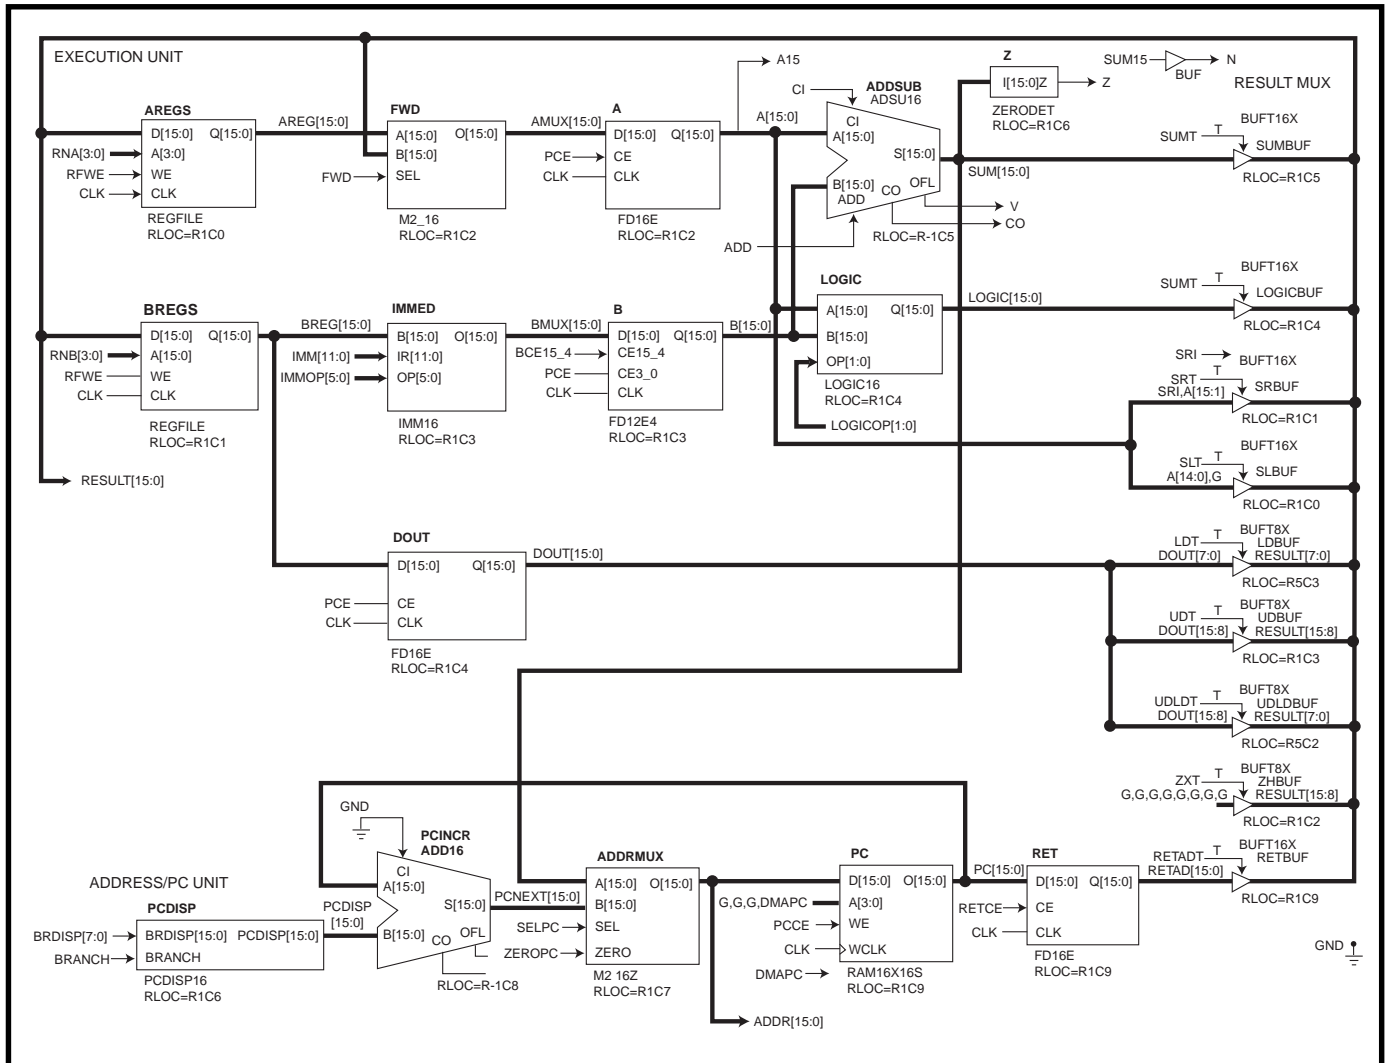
EXECUTION UNIT

AREGS
D[15:0] Q[15:0]
RNA[3:0] A[3:0]
RFWE WE
CLK CLK
REGFILE
RLOC=R1C0

AREG[15:0]

FWD
A[15:0] O[15:0]
B[15:0]
FWD SEL
M2_16
RLOC=R1C2

AMUX[15:0]

A
D[15:0] Q[15:0]
PCE CE
CLK CLK
FD16E
RLOC=R1C2

A15
A[15:0]
CI
ADDSUB
ADSU16
CI
A[15:0]
S[15:0]
B[15:0]
ADD
CO
OFL
V
CO
ADD
RLOC=R-1C5

Z
I[15:0]Z
Z
ZERODET
RLOC=R1C6

SUM15
BUF
N
RESULT MUX

BUFT16X
SUMT T
SUMBUF
SUM[15:0]
RLOC=R1C5

LOGIC
A[15:0] Q[15:0]
B[15:0]
OP[1:0]
LOGIC16
RLOC=R1C4
LOGICOP[1:0]
LOGIC[15:0]

BUFT16X
SUMT T
LOGICBUF
RLOC=R1C4

BREGS
D[15:0] Q[15:0]
RNB[3:0] A[15:0]
RFWE WE
CLK CLK
REGFILE
RLOC=R1C1

BREG[15:0]

IMMED
B[15:0] O[15:0]
IMM[11:0] IR[11:0]
IMMOP[5:0] OP[5:0]
IMM16
RLOC=R1C3

BMUX[15:0]

B
D[15:0] Q[15:0]
BCE15_4 CE15_4
PCE CE3_0
CLK CLK
FD12E4
RLOC=R1C3

B[15:0]

SRI BUFT16X
SRT T
SRI,A[15:1] SRBUF
RLOC=R1C1

BUFT16X
SLT T
SLBUF
A[14:0],G
RLOC=R1C0

RESULT[15:0]

DOUT
D[15:0] Q[15:0]
PCE CE
CLK CLK
FD16E
RLOC=R1C4
DOUT[15:0]

BUFT8X
LDT T
LDBUF
DOUT[7:0] RESULT[7:0]
RLOC=R5C3

BUFT8X
UDT T
UDBUF
DOUT[15:8] RESULT[15:8]
RLOC=R1C3

BUFT8X
UDLDT T
UDLDBUF
DOUT[15:8] RESULT[7:0]
RLOC=R5C2

BUFT8X
ZXT T
ZHBUF
G,G,G,G,G,G,G,G RESULT[15:8]
RLOC=R1C2

BUFT16X
RETADT T
RETBUF
RETAD[15:0]
RLOC=R1C9

GND
PCINCR
ADD16
CI
A[15:0]
S[15:0]
B[15:0]
CO OFL
RLOC=R-1C8

ADDRESS/PC UNIT

PCDISP
BRDISP[7:0] BRDISP[15:0] PCDISP[15:0]
BRANCH BRANCH
PCDISP16
RLOC=R1C6
PCDISP
[15:0]

PCNEXT[15:0]

ADDRMUX
A[15:0] O[15:0]
B[15:0]
SELPC SEL
ZEROPC ZERO
M2 16Z
RLOC=R1C7

ADDR[15:0]

PC
G,G,G,DMAPC
D[15:0] O[15:0]
A[3:0]
PCCE WE
CLK WCLK
DMAPC
RAM16X16S
RLOC=R1C9

PC[15:0]

RET
D[15:0] Q[15:0]
RETCE CE
CLK CLK
FD16E
RLOC=R1C9

GND